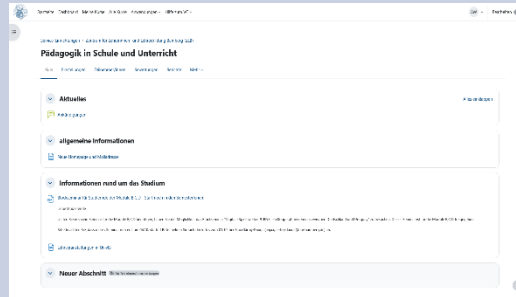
Startseite Dashboard Meine Kurse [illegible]

Pädagogik in Schule und Unterricht

Kurs Einstellungen Teilnehmer/innen Bewertungen Berichte Mehr

Aktuelles

Ankündigungen

Allgemeine Informationen

Informationen rund um das Studium

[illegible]

Neuer Abschnitt